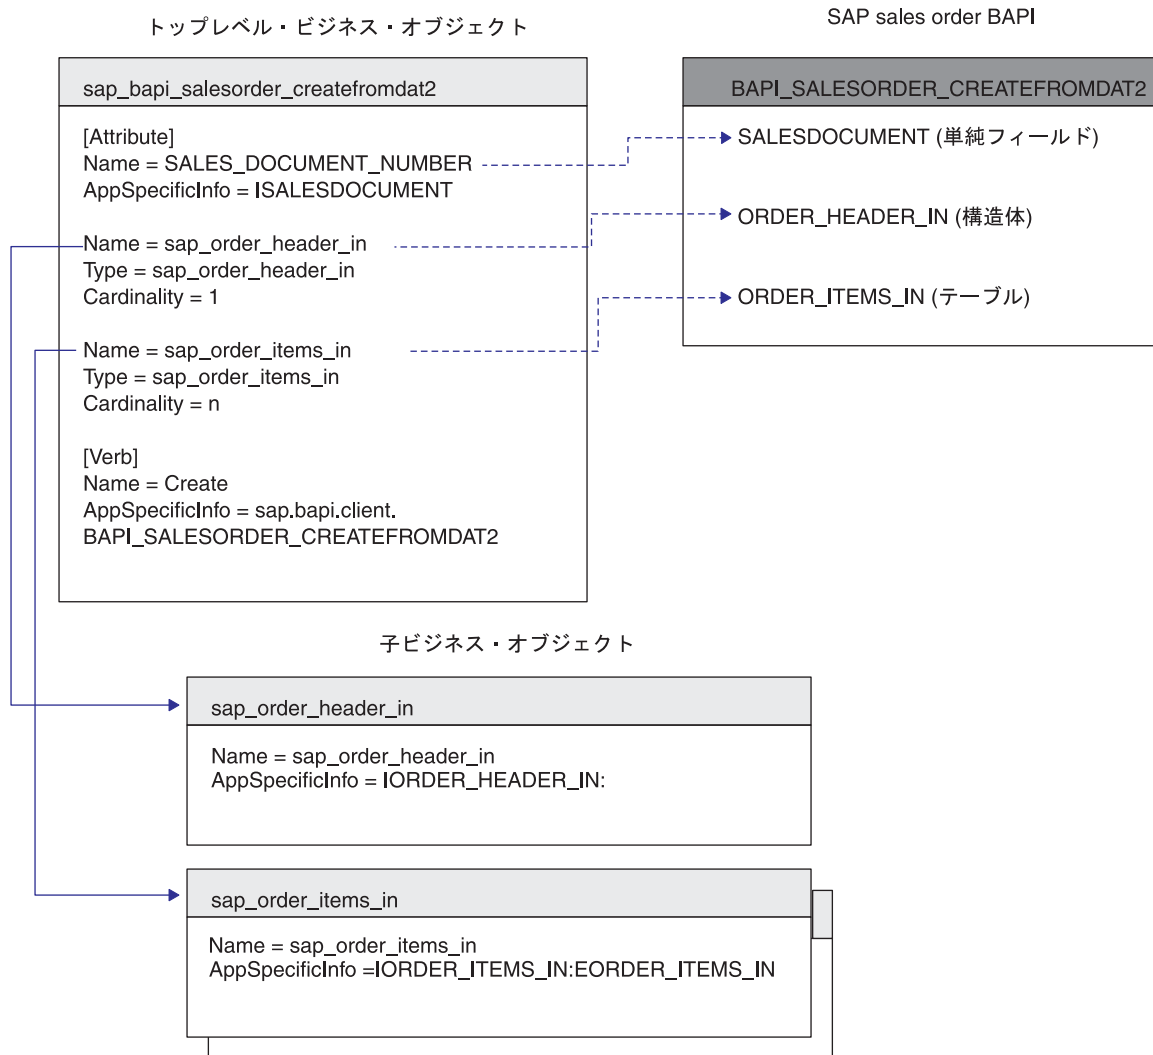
トップレベル・ビジネス・オブジェクト

SAP sales order BAPI

sap_bapi_salesorder_createfromdat2

[Attribute]
Name = SALES_DOCUMENT_NUMBER
AppSpecificInfo = ISALESDOCUMENT

Name = sap_order_header_in
Type = sap_order_header_in
Cardinality = 1

Name = sap_order_items_in
Type = sap_order_items_in
Cardinality = n

[Verb]
Name = Create
AppSpecificInfo = sap.bapi.client.
BAPI_SALESORDER_CREATEFROMDAT2

BAPI_SALESORDER_CREATEFROMDAT2

SALESDOCUMENT (単純フィールド)

ORDER_HEADER_IN (構造体)

ORDER_ITEMS_IN (テーブル)

子ビジネス・オブジェクト

sap_order_header_in

Name = sap_order_header_in
AppSpecificInfo = IORDER_HEADER_IN:

sap_order_items_in

Name = sap_order_items_in
AppSpecificInfo =IORDER_ITEMS_IN:EORDER_ITEMS_IN